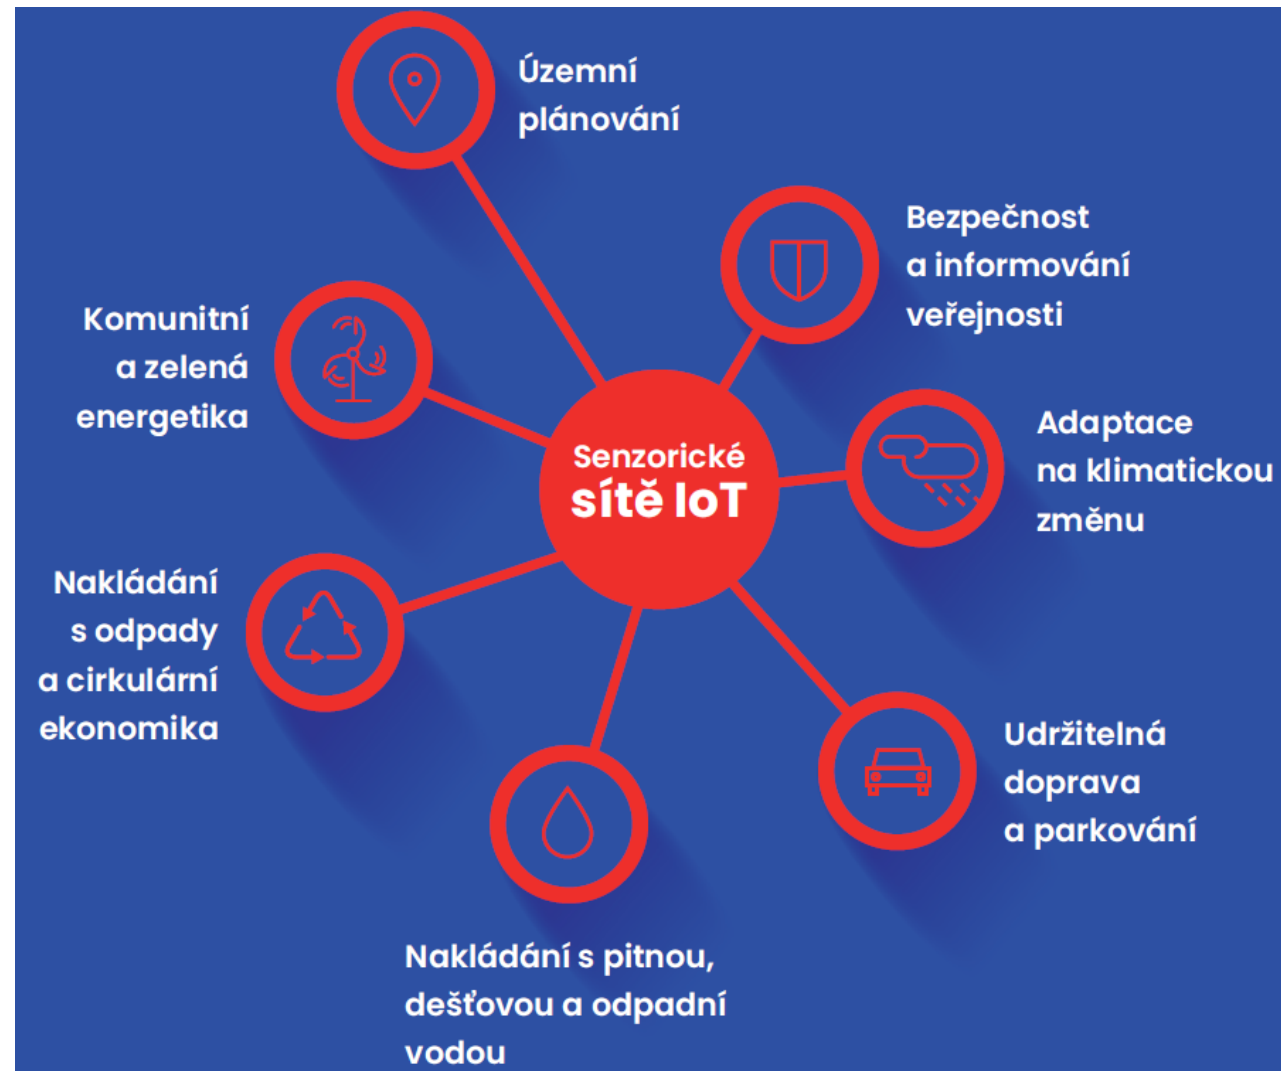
Územní plánování

Bezpečnost a informování veřejnosti

Komunitní a zelená energetika

Senzorické sítě IoT

Adaptace na klimatickou změnu

Nakládání s odpady a cirkulární ekonomika

Udržitelná doprava a parkování

Nakládání s pitnou, dešťovou a odpadní vodou